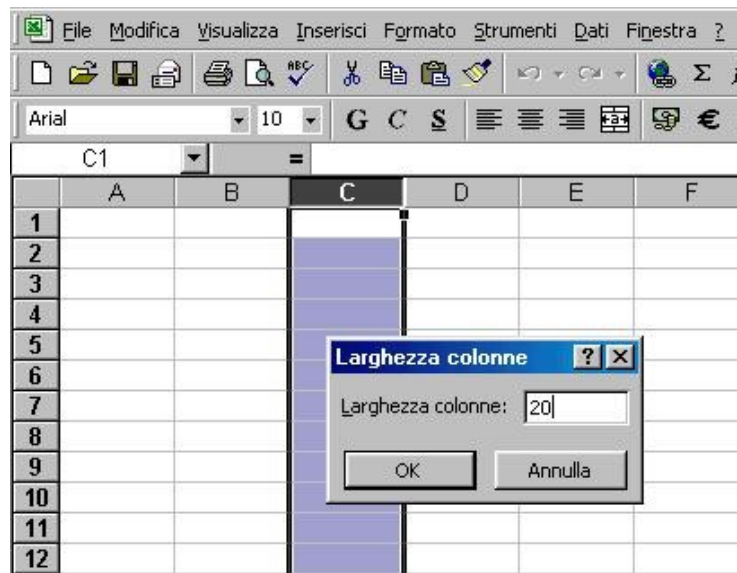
File Modifica Visualizza Inserisci Formato Strumenti Dati Finestra ?

Arial 10 G C S €

C1 =

| | A | B | C | D | E | F |
|---|---|---|---|---|---|---|
| 1 | | | | | | |
| 2 | | | | | | |
| 3 | | | | | | |
| 4 | | | | | | |
| 5 | | | | | | |
| 6 | | | | | | |
| 7 | | | | | | |
| 8 | | | | | | |
| 9 | | | | | | |
| 10 | | | | | | |
| 11 | | | | | | |
| 12 | | | | | | |

Larghezza colonne ? X

Larghezza colonne: 20

OK Annulla